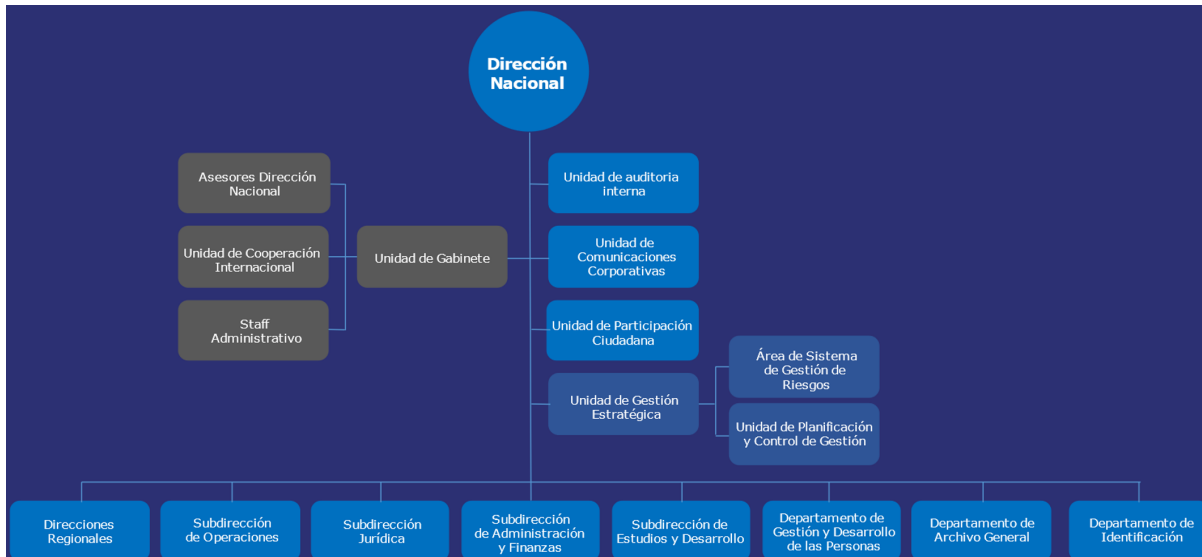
Dirección Nacional

Asesores Dirección Nacional

Unidad de Cooperación Internacional

Staff Administrativo

Unidad de Gabinete

Unidad de auditoria interna

Unidad de Comunicaciones Corporativas

Unidad de Participación Ciudadana

Unidad de Gestión Estratégica

Área de Sistema de Gestión de Riesgos

Unidad de Planificación y Control de Gestión

Direcciones Regionales

Subdirección de Operaciones

Subdirección Jurídica

Subdirección de Administración y Finanzas

Subdirección de Estudios y Desarrollo

Departamento de Gestión y Desarrollo de las Personas

Departamento de Archivo General

Departamento de Identificación